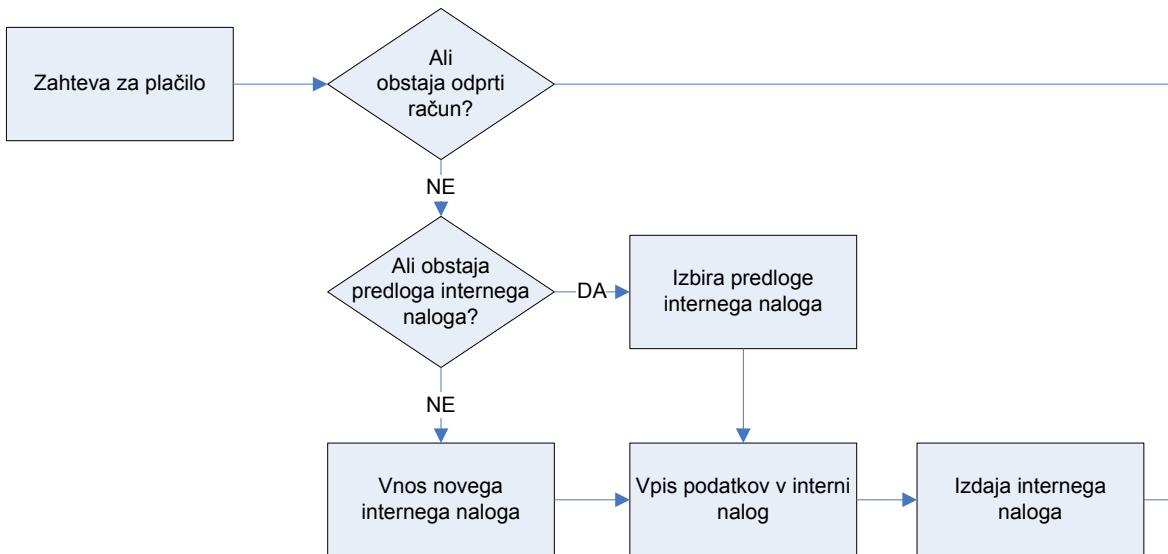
Zahteva za plačilo

Ali obstaja odprti račun?

NE

Ali obstaja predloga internega naloga?

DA

Izbira predloge internega naloga

NE

Vnos novega internega naloga

Vpis podatkov v interni nalog

Izdaja internega naloga